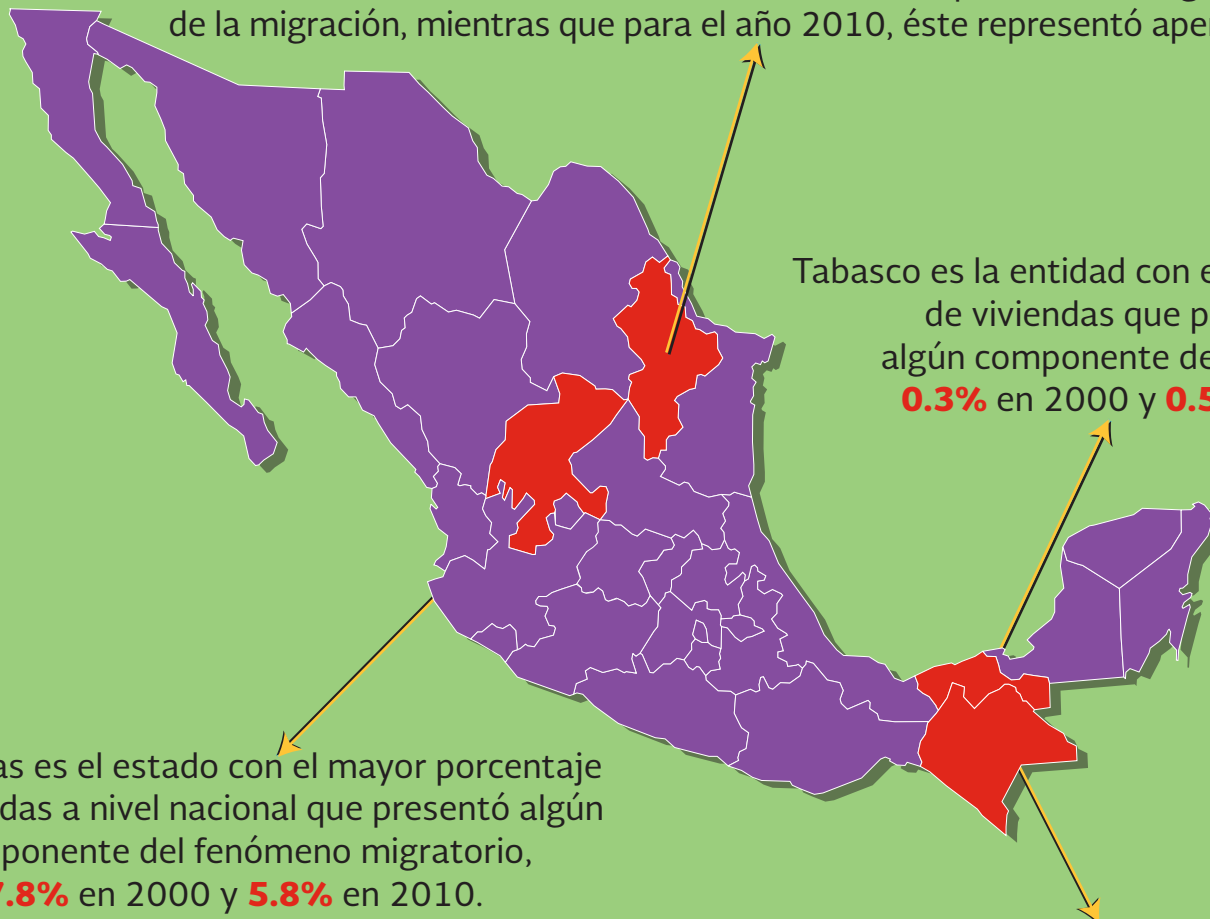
de la migración, mientras que para el año 2010, éste representó ape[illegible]

Tabasco es la entidad con e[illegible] de viviendas que p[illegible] algún componente de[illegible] **0.3%** en 2000 y **0.5**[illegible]

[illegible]as es el estado con el mayor porcentaje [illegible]das a nivel nacional que presentó algún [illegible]ponente del fenómeno migratorio, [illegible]**7.8%** en 2000 y **5.8%** en 2010.